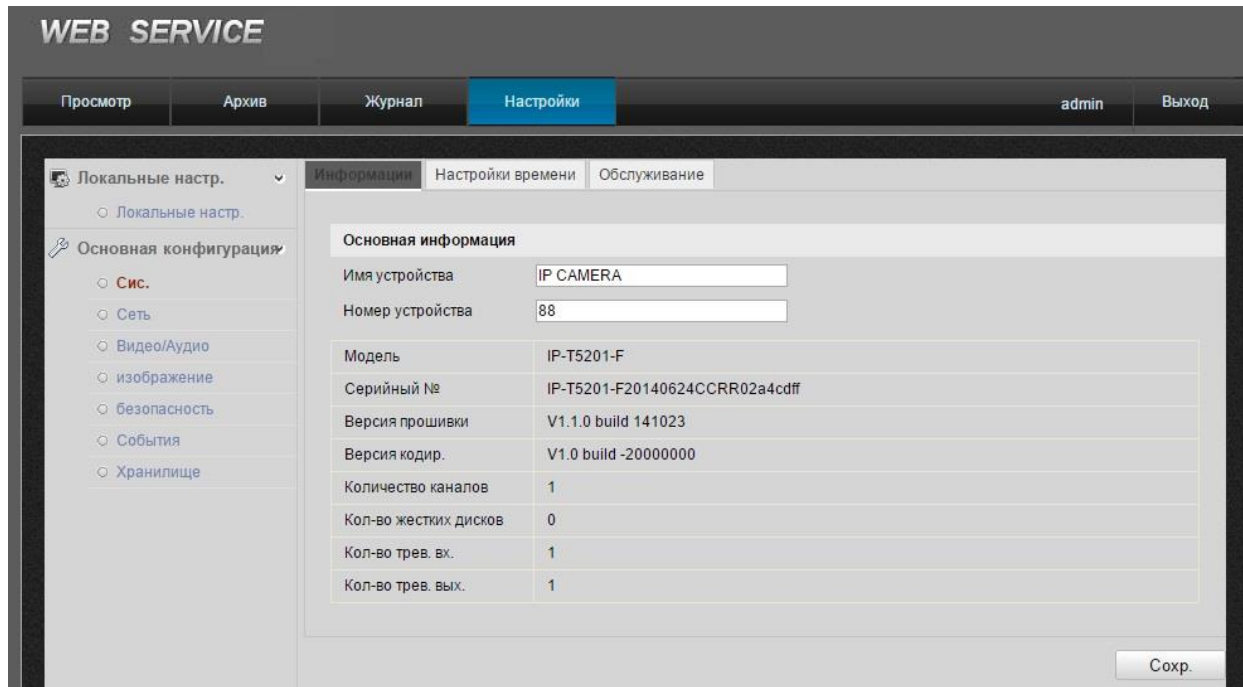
WEB SERVICE

Просмотр Архив Журнал Настройки admin Выход

Локальные настр.
Локальные настр.
Основная конфигурация
Сис.
Сеть
Видео/Аудио
изображение
безопасность
События
Хранилище

Информации Настройки времени Обслуживание

Основная информация

Имя устройства IP CAMERA
Номер устройства 88

| Модель | IP-T5201-F |
|---|---|
| Серийный № | IP-T5201-F20140624CCRR02a4cdff |
| Версия прошивки | V1.1.0 build 141023 |
| Версия кодир. | V1.0 build -20000000 |
| Количество каналов | 1 |
| Кол-во жестких дисков | 0 |
| Кол-во трев. вх. | 1 |
| Кол-во трев. вых. | 1 |

Сохр.